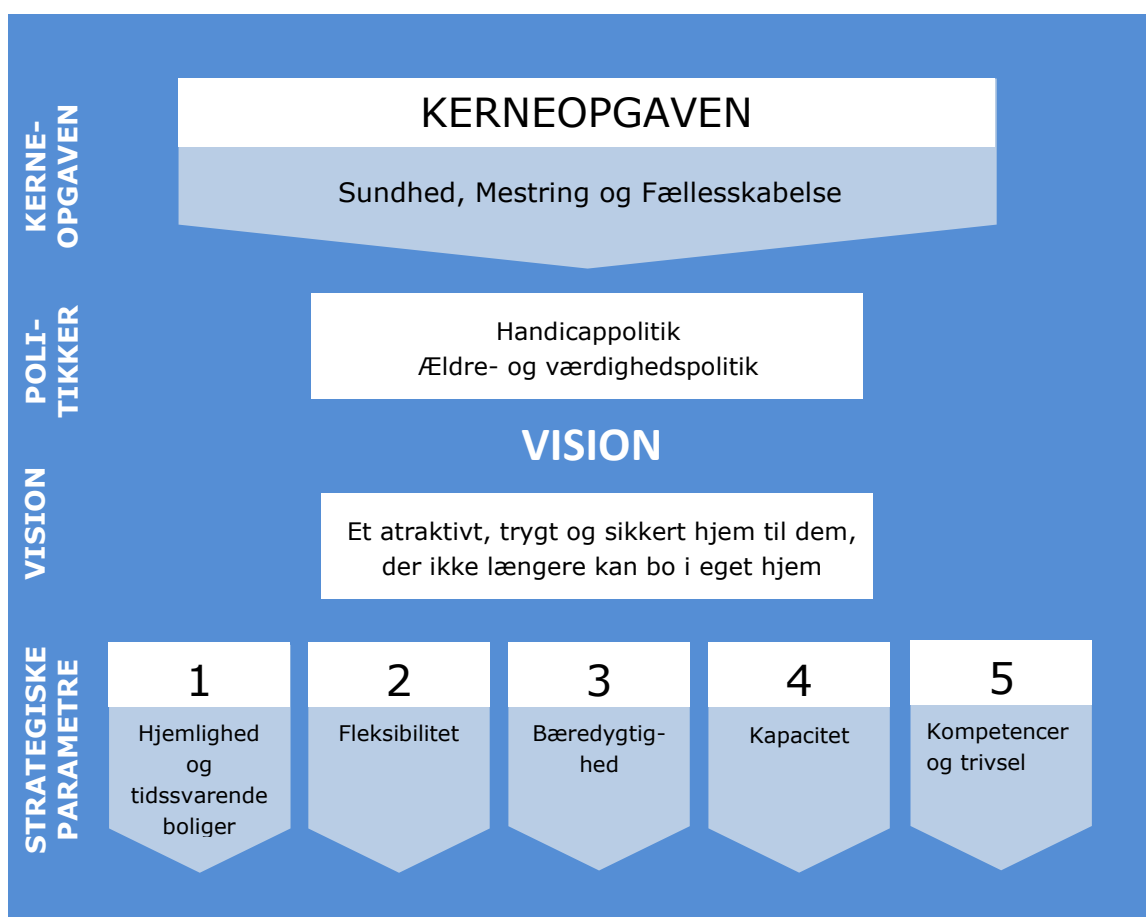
KERNE-OPGAVEN

KERNEOPGAVEN

Sundhed, Mestring og Fællesskabelse

POLI-TIKKER

Handicappolitik
Ældre- og værdighedspolitik

VISION

VISION

Et atraktivt, trygt og sikkert hjem til dem, der ikke længere kan bo i eget hjem

STRATEGISKE PARAMETRE

1
Hjemlighed og tidssvarende boliger

2
Fleksibilitet

3
Bæredygtighed

4
Kapacitet

5
Kompetencer og trivsel